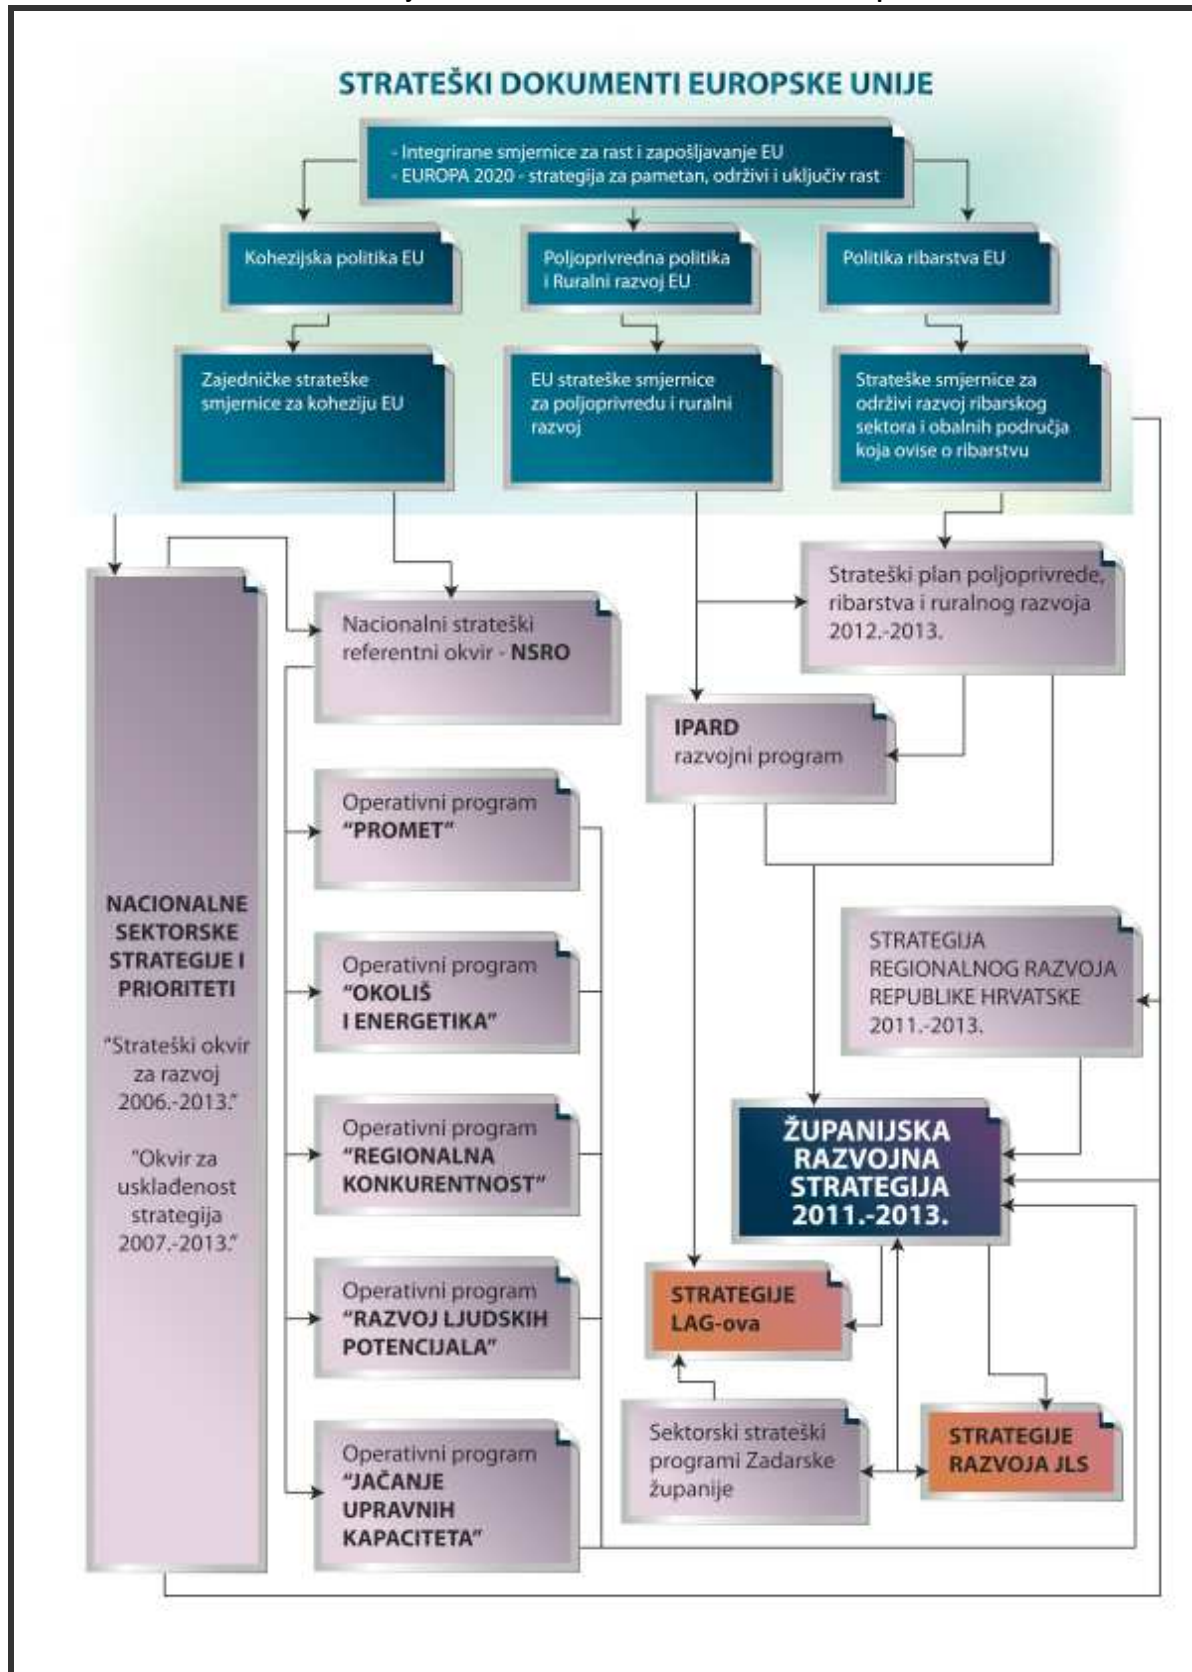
STRATEŠKI DOKUMENTI EUROPSKE UNIJE

- Integrirane smjernice za rast i zapošljavanje EU
- EUROPA 2020 - strategija za pametan, održivi i uključiv rast

Kohezijska politika EU

Poljoprivredna politika i Ruralni razvoj EU

Politika ribarstva EU

Zajedničke strateške smjernice za koheziju EU

EU strateške smjernice za poljoprivredu i ruralni razvoj

Strateške smjernice za održivi razvoj ribarskog sektora i obalnih područja koja ovise o ribarstvu

NACIONALNE SEKTORSKE STRATEGIJE I PRIORITETI

"Strateški okvir za razvoj 2006.-2013."

"Okvir za usklađenost strategija 2007.-2013."

Nacionalni strateški referentni okvir - NSRO

Strateški plan poljoprivrede, ribarstva i ruralnog razvoja 2012.-2013.

IPARD razvojni program

Operativni program "PROMET"

Operativni program "OKOLIŠ I ENERGETIKA"

Operativni program "REGIONALNA KONKURENTNOST"

Operativni program "RAZVOJ LJUDSKIH POTENCIJALA"

Operativni program "JAČANJE UPRAVNIH KAPACITETA"

STRATEGIJA REGIONALNOG RAZVOJA REPUBLIKE HRVATSKE 2011.-2013.

ŽUPANIJSKA RAZVOJNA STRATEGIJA 2011.-2013.

STRATEGIJE LAG-ova

Sektorski strateški programi Zadarske županije

STRATEGIJE RAZVOJA JLS